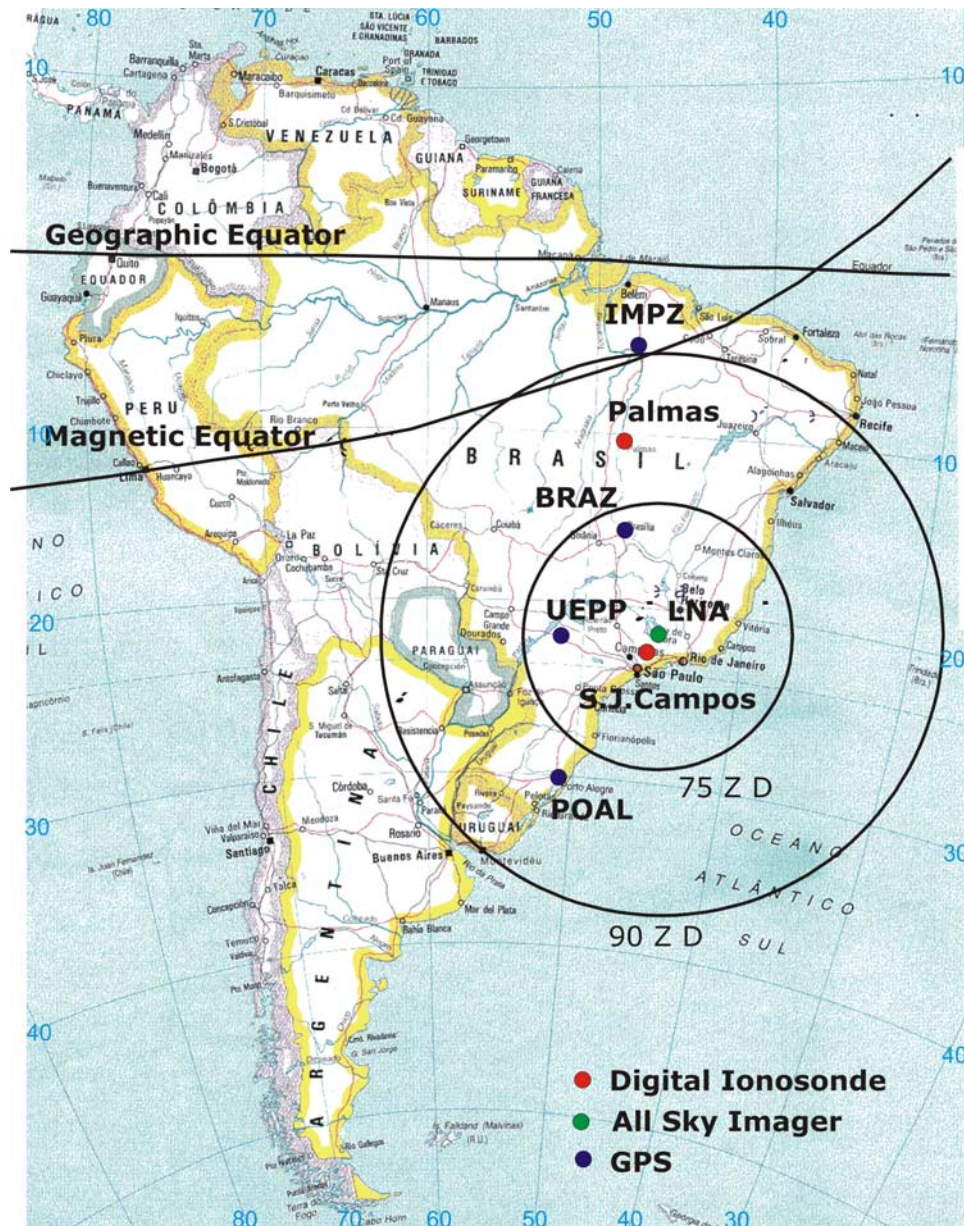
RÁGUA 80 70 STA. LÚCIA S. VICENTE E GRANADINAS 60 BARBADOS GRANADA 50 40
10 Barranquilla Cartagena Sta. Marta Maracaibo Caracas Port of Spain TRINIDAD E TOBAGO 10
PANAMÁ Barquisimeto Cd. Bolívar Cd. Guayana
Medellín VENEZUELA Georgetown
Manizales Bogotá S. Cristóbal GUIANA Paramaribo
Buenaventura Cali SURINAME GUIANA FRANCESA
COLÔMBIA Boa Vista
Geographic Equator
Quito EQUADOR Macapá Equador
Guayaquil Manaus Belém São Luís
Iquitos Santarém IMPZ Fortaleza
Piura Sobral Natal
Chiclayo João Pessoa
Trujillo PERU Rio Branco Porto Velho Palmas Recife
10 Magnetic Equator Juazeiro Maceió 10
Callao Lima Huancayo B R A S I L Alagoinhas Aracaju
Cuzco Salvador
Arequipa La Paz Cáceres Cuiabá BRAZ Brasília Ilhéus
Oruro Cochabamba BOLÍVIA Goiânia Montes Claros
Sucre Santa Cruz Belo Horizonte
Corumbá Campo Grande UEPP LNA Vitória
20 Dourados Campos 20
PARAGUAI Rio de Janeiro
Antofagasta Assunção Campinas São Paulo
Salta Foz do Iguaçu S.J.Campos
S. Miguel de Tucumán Resistencia Posadas Florianópolis
CHILE Córdoba Porto Alegre 75 Z D
30 Santa Fé POAL 30
Viña del Mar Valparaíso Mendoza Rosario URUGUAI OCEANO
Santiago Buenos Aires Montevidéu ATLÂNTICO
Talca Rio de la Plata Mar del Plata
Concepción Bahía Blanca 90 Z D SUL
Temuco Valdivia ARGENTINA
40 40
Cmd. Rivadavia
Digital Ionosonde
All Sky Imager
GPS
Falkland (Malvinas) (R.U.)
Rio Gallegos
80 70 Cabo Horn 60 50 40 30